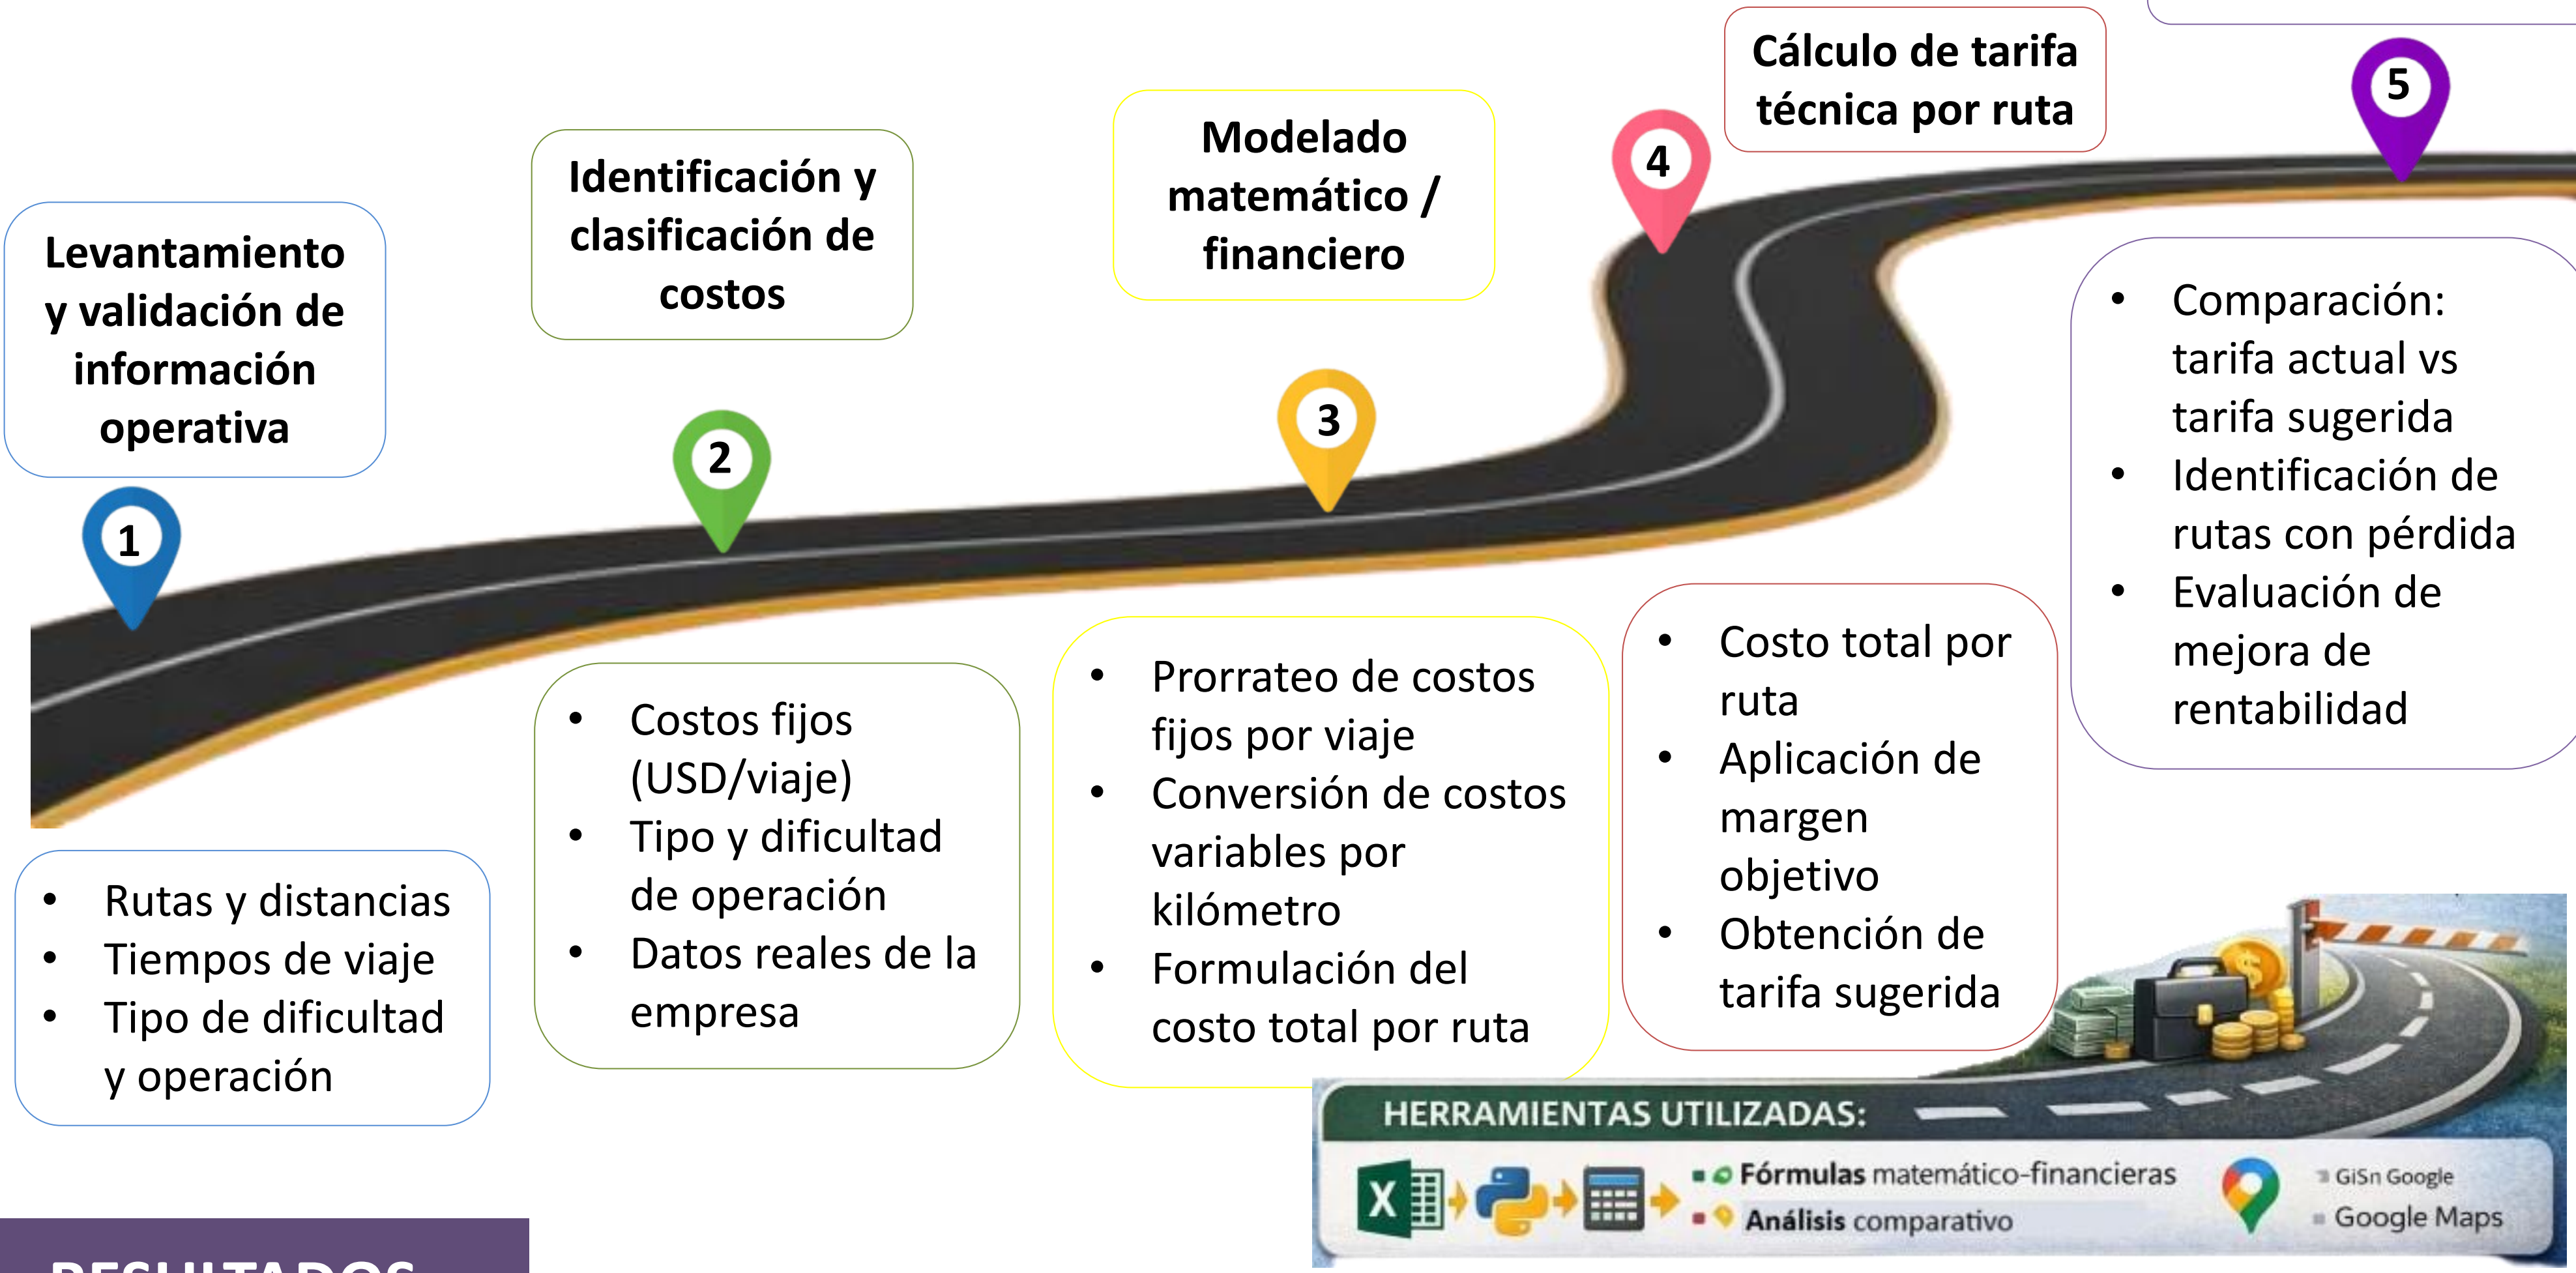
Levantamiento y validación de información operativa

1

- Rutas y distancias
- Tiempos de viaje
- Tipo de dificultad y operación

Identificación y clasificación de costos

2

- Costos fijos (USD/viaje)
- Tipo y dificultad de operación
- Datos reales de la empresa

Modelado matemático / financiero

3

- Prorrateo de costos fijos por viaje
- Conversión de costos variables por kilómetro
- Formulación del costo total por ruta

Cálculo de tarifa técnica por ruta

4

- Costo total por ruta
- Aplicación de margen objetivo
- Obtención de tarifa sugerida

5

- Comparación: tarifa actual vs tarifa sugerida
- Identificación de rutas con pérdida
- Evaluación de mejora de rentabilidad

HERRAMIENTAS UTILIZADAS:

Fórmulas matemático-financieras
Análisis comparativo
GiSn Google
Google Maps

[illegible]